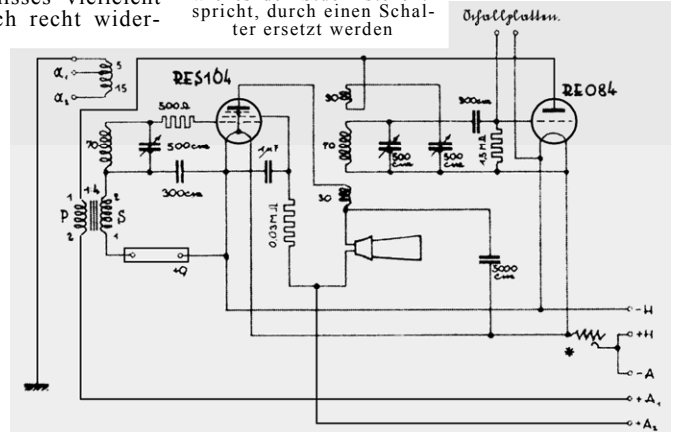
usses vielleicht
ch recht wider-

spricht, durch einen Schalter ersetzt werden

Schallplatten.

$\alpha_1$ 5
$\alpha_2$ 15

RES104
500Ω
500cm
70
300cm
1μF
0.03MΩ
P 1 14 2 S 2 1
+Q

30
70
500cm
500cm
300cm
1.5MΩ
30
5000cm

RE084

-H
+H
-A
+$A_1$
+$A_2$